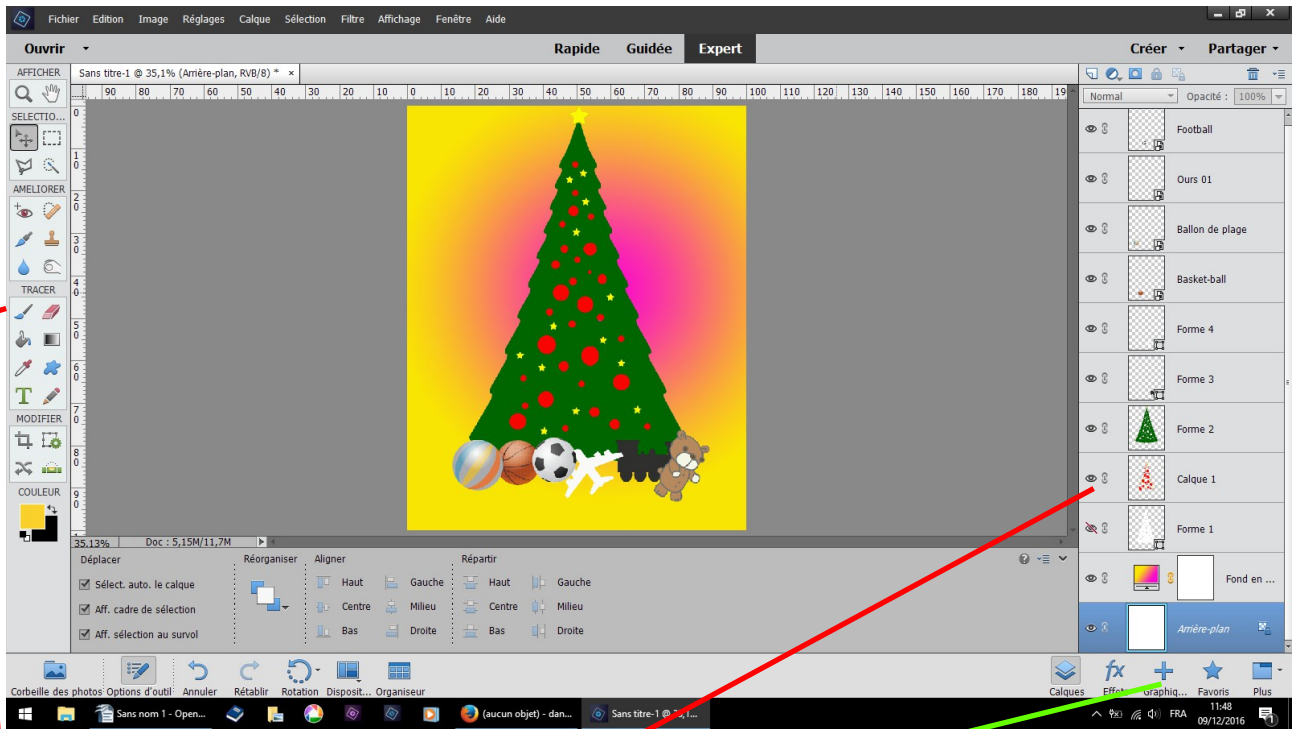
Fichier Edition Image Réglages Calque Sélection Filtre Affichage Fenêtre Aide

Ouvrir Rapide Guidée Expert Créer Partager

AFFICHER
SELECTIO...
AMELIORER
TRACER
MODIFIER
COULEUR

Sans titre-1 @ 35,1% (Arrière-plan, RVB/8) * ×

90 80 70 60 50 40 30 20 10 0 10 20 30 40 50 60 70 80 90 100 110 120 130 140 150 160 170 180 19

35,13% Doc : 5,15M/11,7M

Normal Opacité : 100%

Football
Ours 01
Ballon de plage
Basket-ball
Forme 4
Forme 3
Forme 2
Calque 1
Forme 1
Fond en ...
Arrière-plan

Déplacer
Sélect. auto. le calque
Aff. cadre de sélection
Aff. sélection au survol
Réorganiser
Aligner
Haut Gauche
Centre Milieu
Bas Droite
Répartir
Haut Gauche
Centre Milieu
Bas Droite

Corbeille des photos Options d'outil Annuler Rétablir Rotation Disposit... Organiseur
Calques Effet Graphiq... Favoris Plus

Sans nom 1 - Open... (aucun objet) - dan... Sans titre-1 @ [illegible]
FRA 11:48 09/12/2016